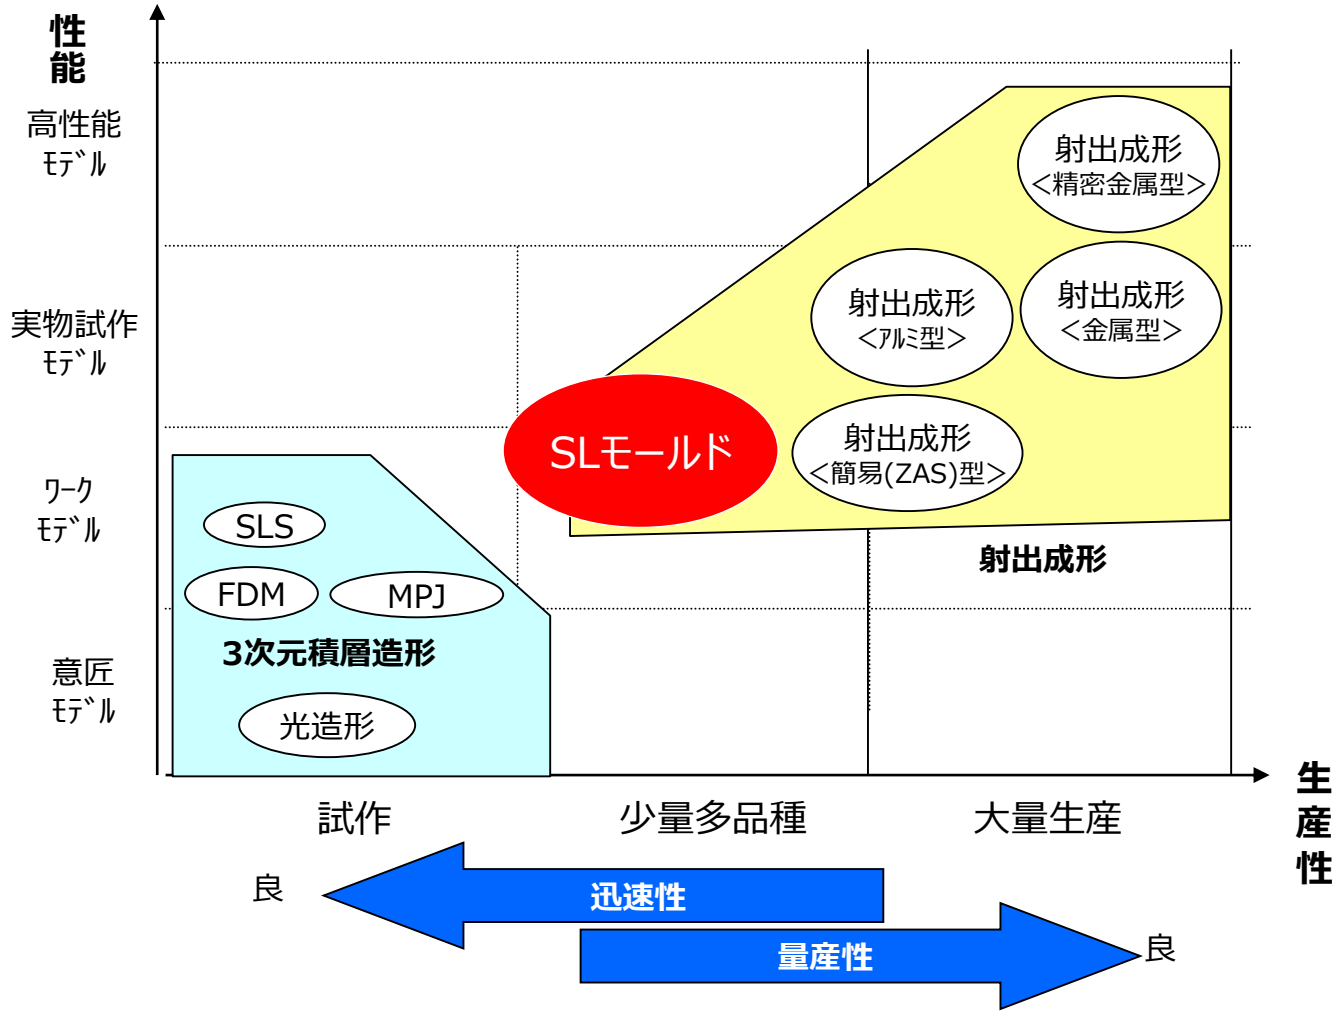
性能

高性能
ﾓﾃﾞﾙ

実物試作
ﾓﾃﾞﾙ

ﾜｰｸ
ﾓﾃﾞﾙ

意匠
ﾓﾃﾞﾙ

射出成形
<精密金属型>

射出成形
<ｱﾙﾐ型>

射出成形
<金属型>

SLモールド

射出成形
<簡易(ZAS)型>

射出成形

SLS

FDM

MPJ

3次元積層造形

光造形

試作

少量多品種

大量生産

生産性

良

迅速性

量産性

良